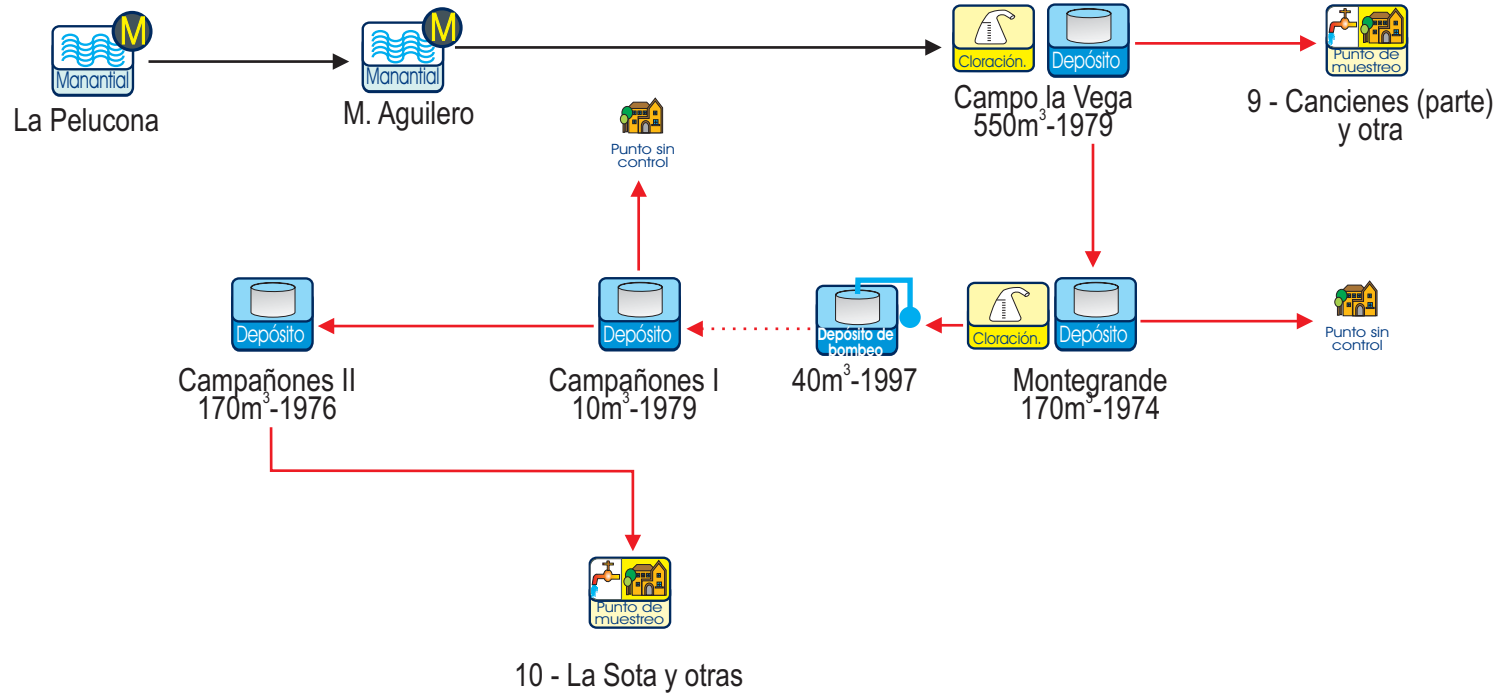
M
Manantial
La Pelucona

M
Manantial
M. Aguilero

Cloración.
Depósito
Campo la Vega
550m$^3$-1979

Punto de muestreo
9 - Cancienes (parte) y otra

Punto sin control

Cloración.
Depósito
Montegrande
170m$^3$-1974

Punto sin control

Depósito de bombeo
40m$^3$-1997

Depósito
Campañones I
10m$^3$-1979

Depósito
Campañones II
170m$^3$-1976

Punto de muestreo

10 - La Sota y otras